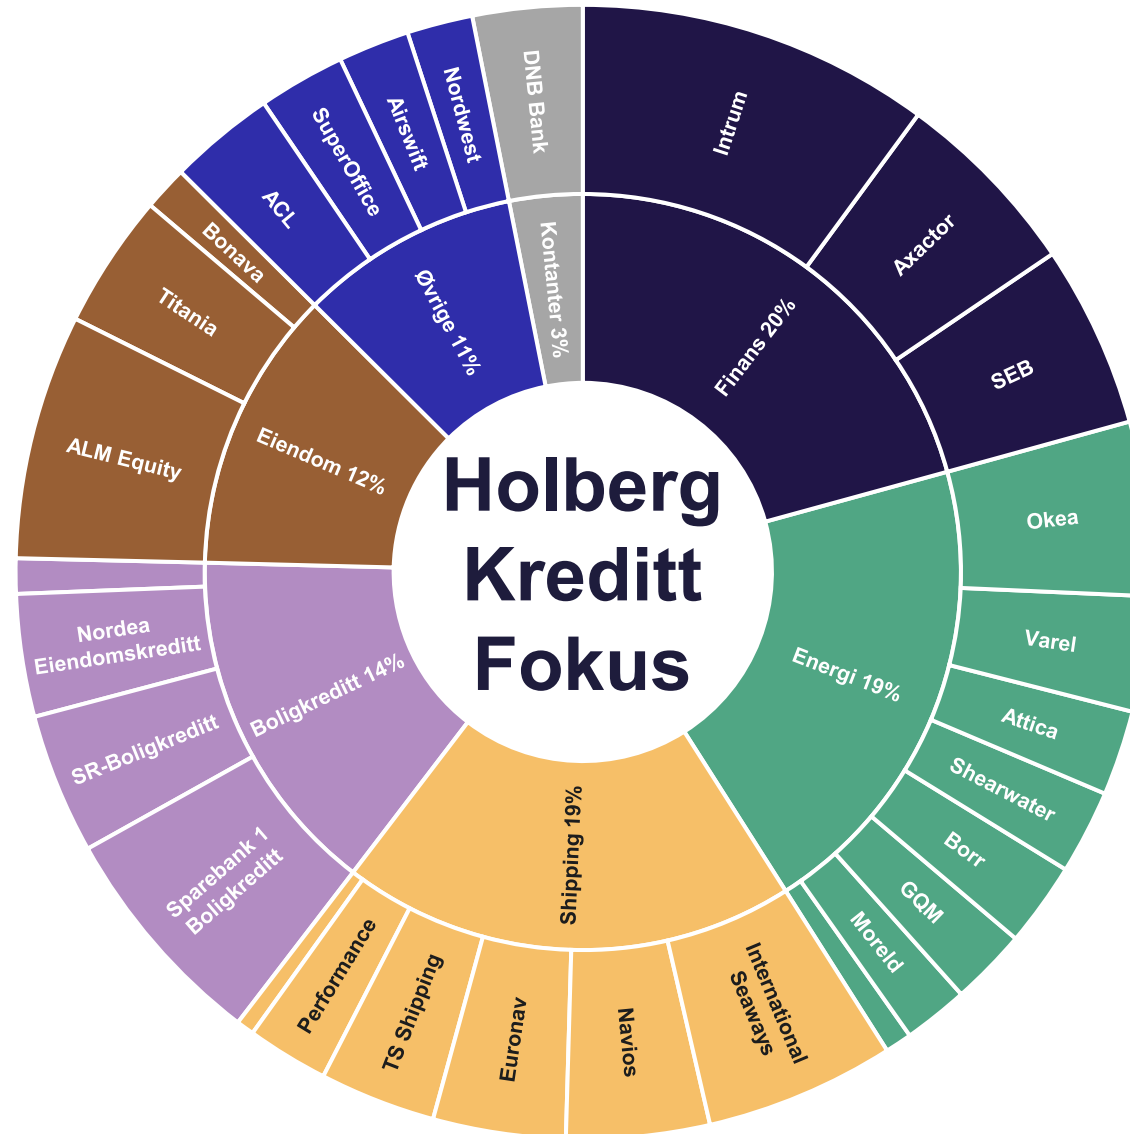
Holberg Kreditt Fokus

Finans 20%
Intrum
Axactor
SEB

Energi 19%
Okea
Varel
Attica
Shearwater
Borr
GQM
Moreld

Shipping 19%
International Seaways
Navios
Euronav
TS Shipping
Performance

Boligkreditt 14%
Sparebank 1 Boligkreditt
SR-Boligkreditt
Nordea Eiendomskreditt

Eiendom 12%
ALM Equity
Titania
Bonava

Øvrige 11%
ACL
SuperOffice
Airswift
Nordwest

Kontanter 3%
DNB Bank